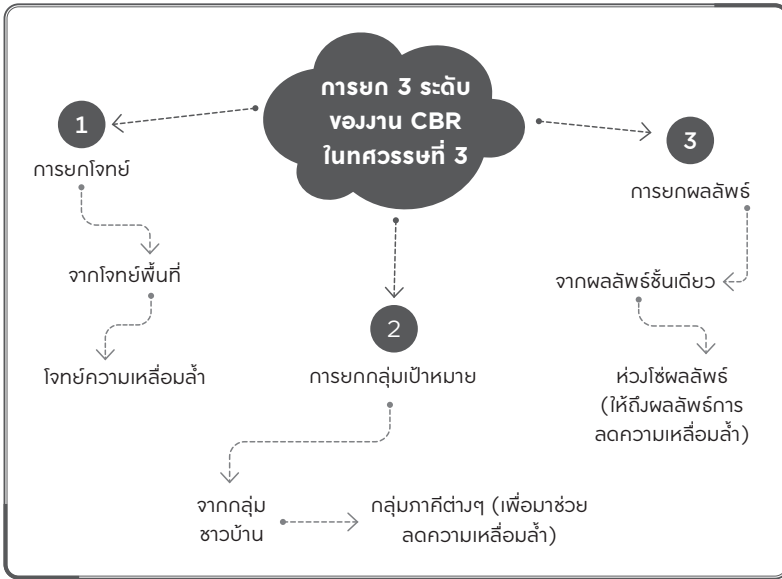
การยก 3 ระดับ ของงาน CBR ในทศวรรษที่ 3

1

การยกโจทย์

จากโจทย์พื้นที่

โจทย์ความเหลื่อมล้ำ

2

การยกกลุ่มเป้าหมาย

จากกลุ่ม ชาวบ้าน

กลุ่มภาคีต่างๆ (เพื่อมาช่วย ลดความเหลื่อมล้ำ)

3

การยกผลลัพธ์

จากผลลัพธ์ชั้นเดียว

ห่วงโซ่ผลลัพธ์ (ให้ถึงผลลัพธ์การ ลดความเหลื่อมล้ำ)